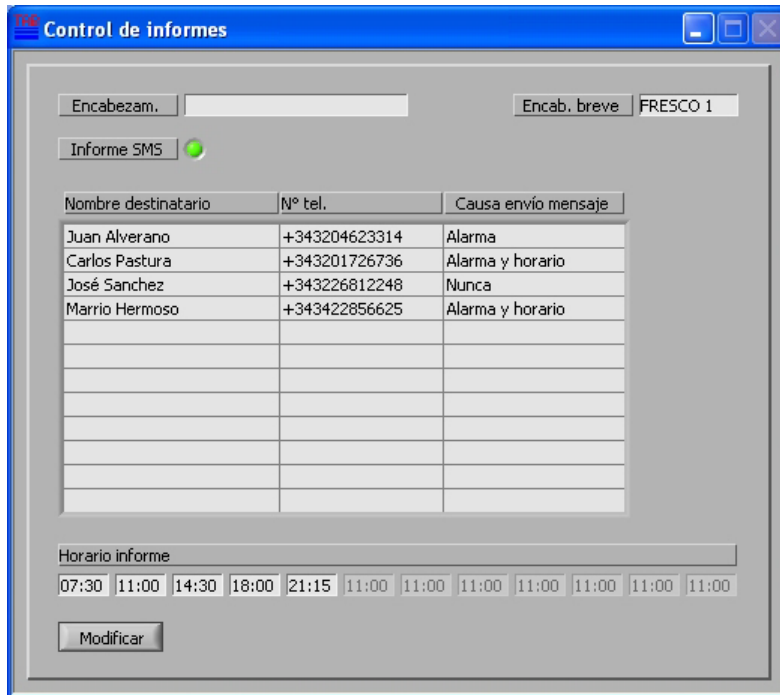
Control de informes

Encabezam.

Encab. breve FRESCO 1

Informe SMS

| Nombre destinatario | Nº tel. | Causa envío mensaje |
|---|---|---|
| Juan Alverano | +343204623314 | Alarma |
| Carlos Pastura | +343201726736 | Alarma y horario |
| José Sanchez | +343226812248 | Nunca |
| Marrio Hermoso | +343422856625 | Alarma y horario |
| | | |
| | | |
| | | |
| | | |
| | | |
| | | |
| | | |
| | | |

Horario informe

07:30 11:00 14:30 18:00 21:15 11:00 11:00 11:00 11:00 11:00 11:00 11:00

Modificar